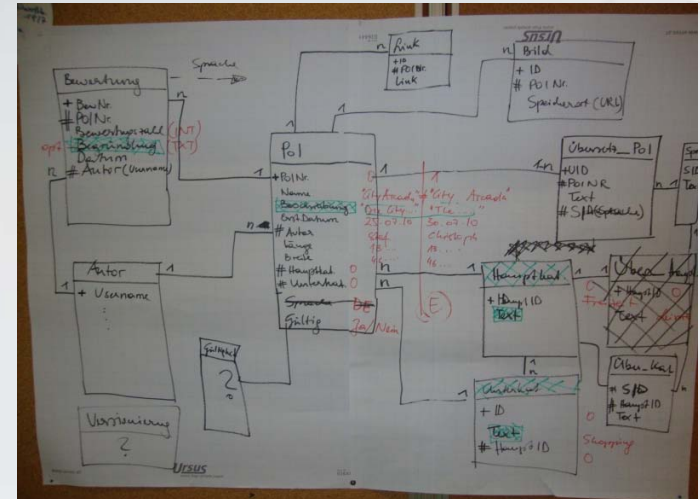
Bewertung
+ BewNr.
# POI Nr.
Bewertungszahl (INT)
opt. Begründung (TXT)
Datum
# Autor (Username)

Sprache

Link
+ ID
# POI Nr.
Link

Bild
+ ID
# POI Nr.
Speicherort (URL)

POI
+ POI Nr.
Name
Beschreibung
Erst Datum
# Autor
Länge
Breite
# Hauptkat
# Unterkat
Sprache
Gültig

"City Arcade"
"City"
29.07.10
Christoph
16...
46...
0
0
DE
Ja/Nein

(E)

Übersetz_POI
+ UID
# POI NR
Text
# SPR (Sprache)

Autor
+ Username

Gültigkeit
?

Versionierung
?

Hauptkat
+ Haupt ID
Text

Freizeit

Über_Kat
# Haupt ID
Text

Über_Kat
# SPR
# Haupt ID
Text

Unterkat
+ ID
Text
# Haupt ID

Shopping

Ursus